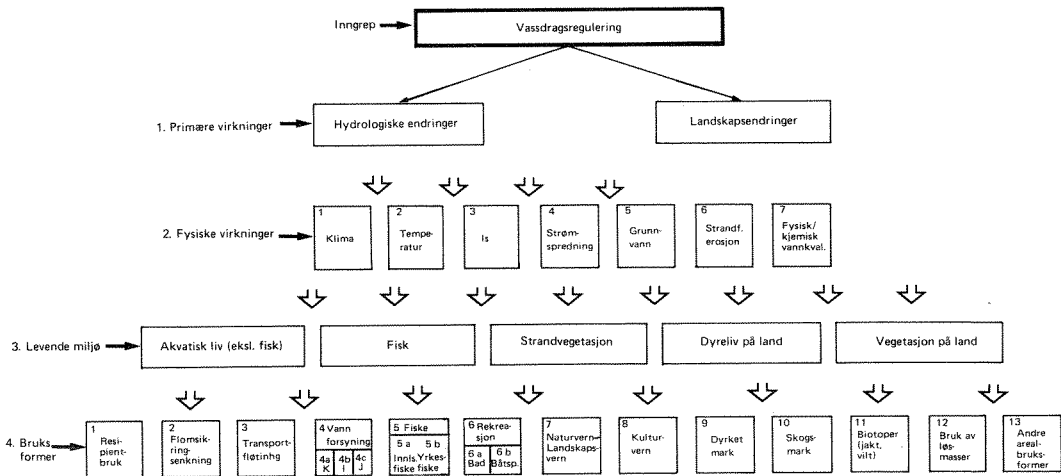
Inngrep

Vassdragsregulering

1. Primære virkninger

Hydrologiske endringer

Landskapsendringer

2. Fysiske virkninger

1 Klima

2 Temperatur

3 Is

4 Strømspredning

5 Grunnvann

6 Strandf. erosjon

7 Fysisk/kjemisk vannkval.

3. Levende miljø

Akvatisk liv (eksl. fisk)

Fisk

Strandvegetasjon

Dyreliv på land

Vegetasjon på land

4. Bruksformer

1 Resipientbruk

2 Flomsikringsenkning

3 Transportfløtinhg

4 Vannforsyning 4a K 4b I 4c J

5 Fiske 5a Innl.fiske 5b Yrkesfiske

6 Rekreasjon 6a Bad 6b Båtsp.

7 Naturvern Landskapsvern

8 Kulturvern

9 Dyrket mark

10 Skogsmark

11 Biotoper (jakt, vilt)

12 Bruk av løsmasser

13 Andre arealbruksformer